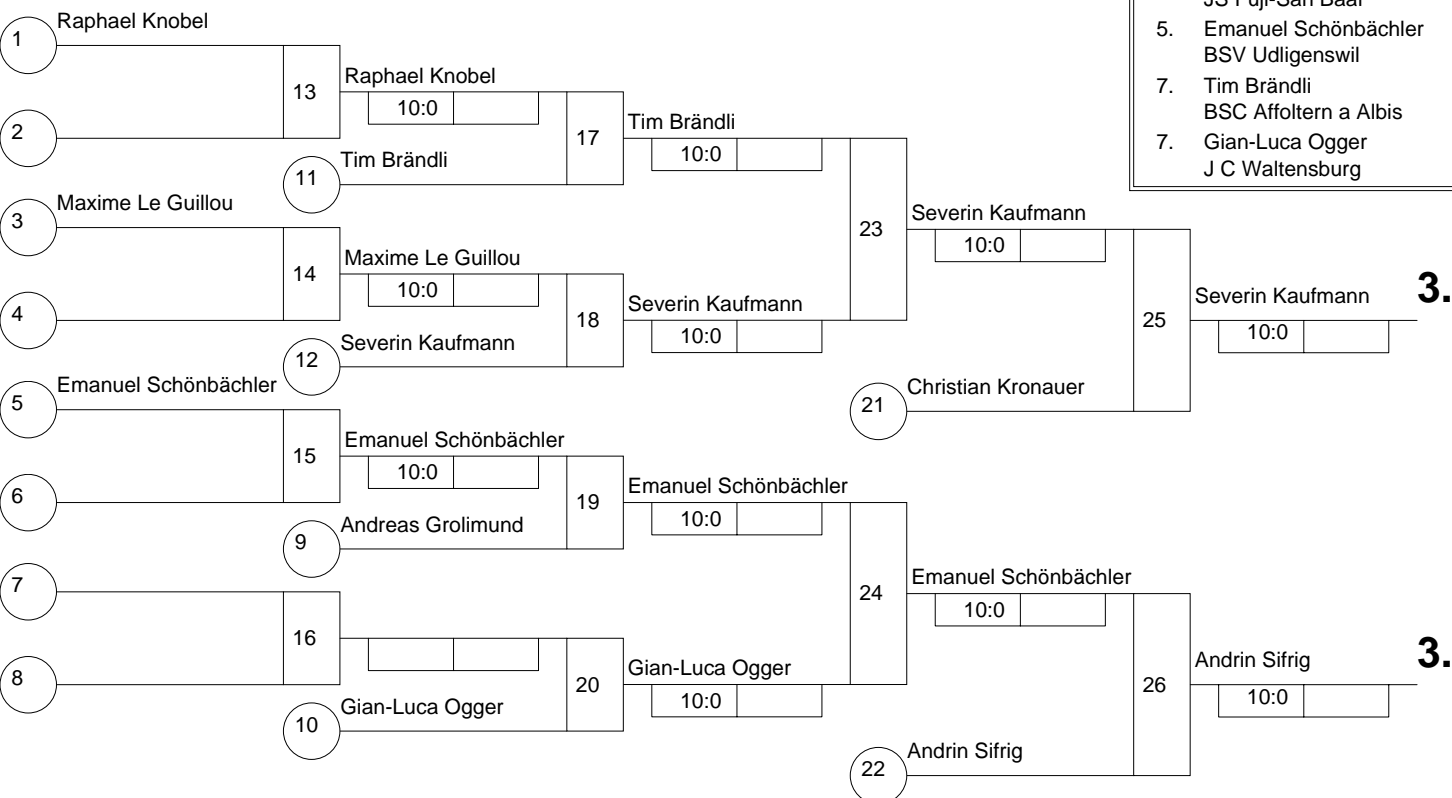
JS Fuji-San Baar
5. Emanuel Schönbächler
BSV Udligenswil
7. Tim Brändli
BSC Affoltern a Albis
7. Gian-Luca Ogger
J C Waltensburg

1 Raphael Knobel
2
13
Raphael Knobel
10:0
11 Tim Brändli
17
Tim Brändli
10:0
3 Maxime Le Guillou
4
14
Maxime Le Guillou
10:0
12 Severin Kaufmann
18
Severin Kaufmann
10:0
23
Severin Kaufmann
10:0
21 Christian Kronauer
25
Severin Kaufmann
10:0
3.
5 Emanuel Schönbächler
6
15
Emanuel Schönbächler
10:0
9 Andreas Grolimund
19
Emanuel Schönbächler
10:0
7
8
16
10 Gian-Luca Ogger
20
Gian-Luca Ogger
10:0
24
Emanuel Schönbächler
10:0
22 Andrin Sifrig
26
Andrin Sifrig
10:0
3.